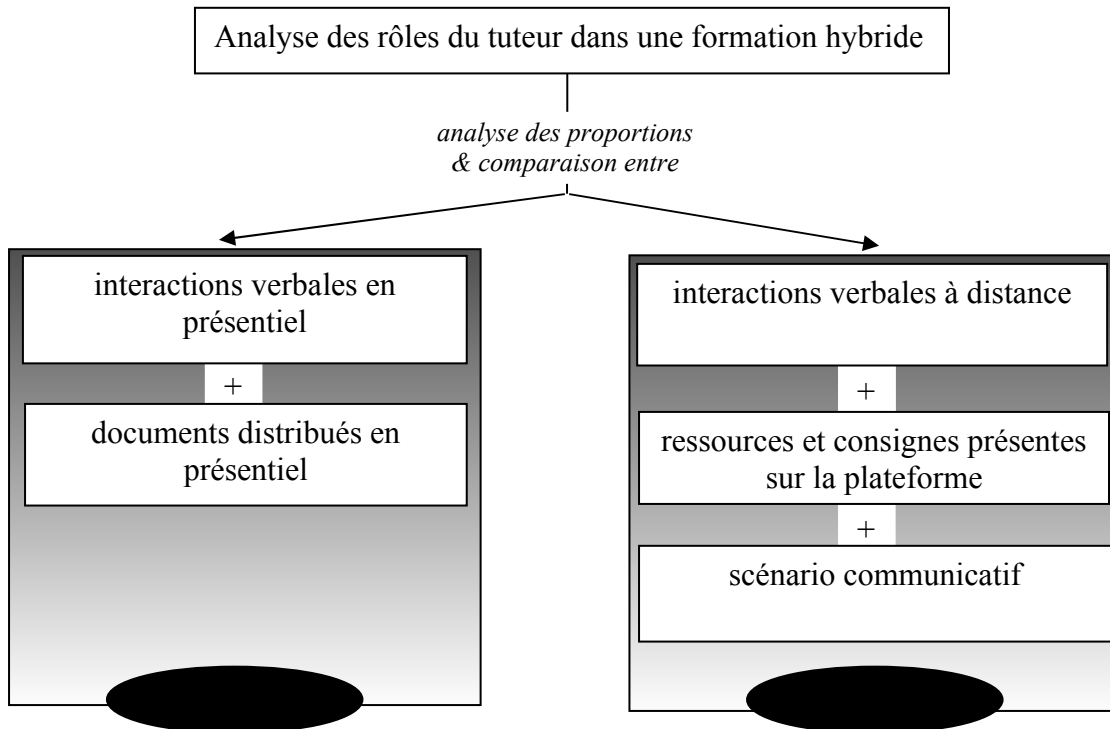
Analyse des rôles du tuteur dans une formation hybride

*analyse des proportions & comparaison entre*

interactions verbales en présentiel

+

documents distribués en présentiel

interactions verbales à distance

+

ressources et consignes présentes sur la plateforme

+

scénario communicatif